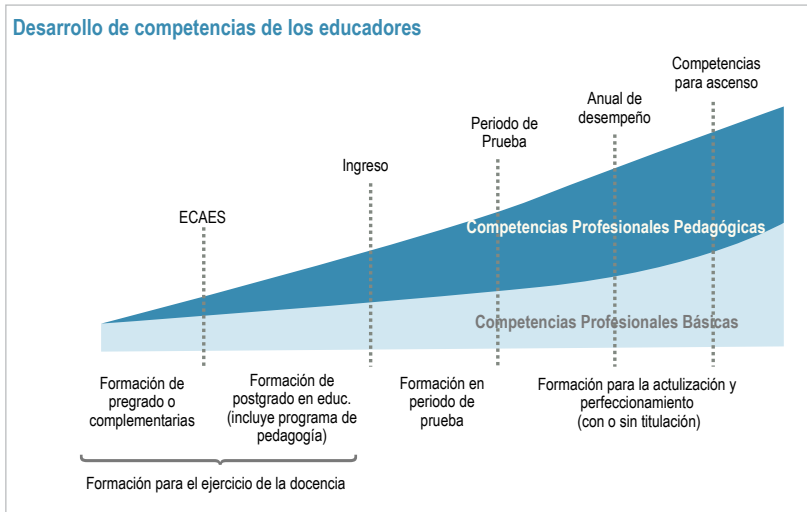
Desarrollo de competencias de los educadores

ECAES

Ingreso

Periodo de Prueba

Anual de desempeño

Competencias para ascenso

Competencias Profesionales Pedagógicas

Competencias Profesionales Básicas

Formación de pregrado o complementarias

Formación de postgrado en educ. (incluye programa de pedagogía)

Formación en periodo de prueba

Formación para la actulización y perfeccionamiento (con o sin titulación)

Formación para el ejercicio de la docencia